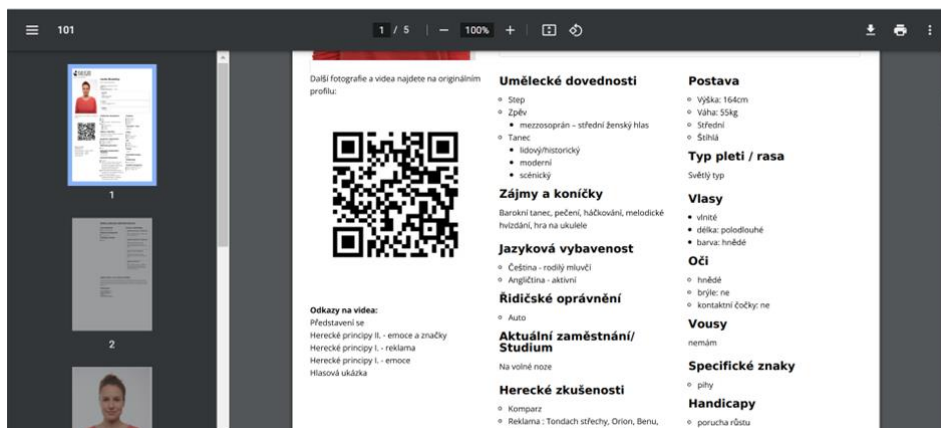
101

1 / 5 | — 100% +

1

2

Další fotografie a videa najdete na originálním profilu:

Odkazy na videa:
Představení se
Herecké principy II. - emoce a značky
Herecké principy I. - reklama
Herecké principy I. - emoce
Hlasová ukázka

Umělecké dovednosti
- Step
- Zpěv
  - mezzosoprán – střední ženský hlas
- Tanec
  - lidový/historický
  - moderní
  - scénický

Zájmy a koníčky
Barokní tanec, pečení, háčkování, melodické hvízdání, hra na ukulele

Jazyková vybavenost
- Čeština - rodilý mluvčí
- Angličtina - aktivní

Řidičské oprávnění
- Auto

Aktuální zaměstnání/ Studium
Na volné noze

Herecké zkušenosti
- Komparz
- Reklama : Tondach střechy, Orion, Benu,

Postava
- Výška: 164cm
- Váha: 55kg
- Střední
- Štíhlá

Typ pleti / rasa
Světlý typ

Vlasy
- vlnité
- délka: polodlouhé
- barva: hnědé

Oči
- hnědé
- brýle: ne
- kontaktní čočky: ne

Vousy
nemám

Specifické znaky
- pihy

Handicapy
- porucha růstu